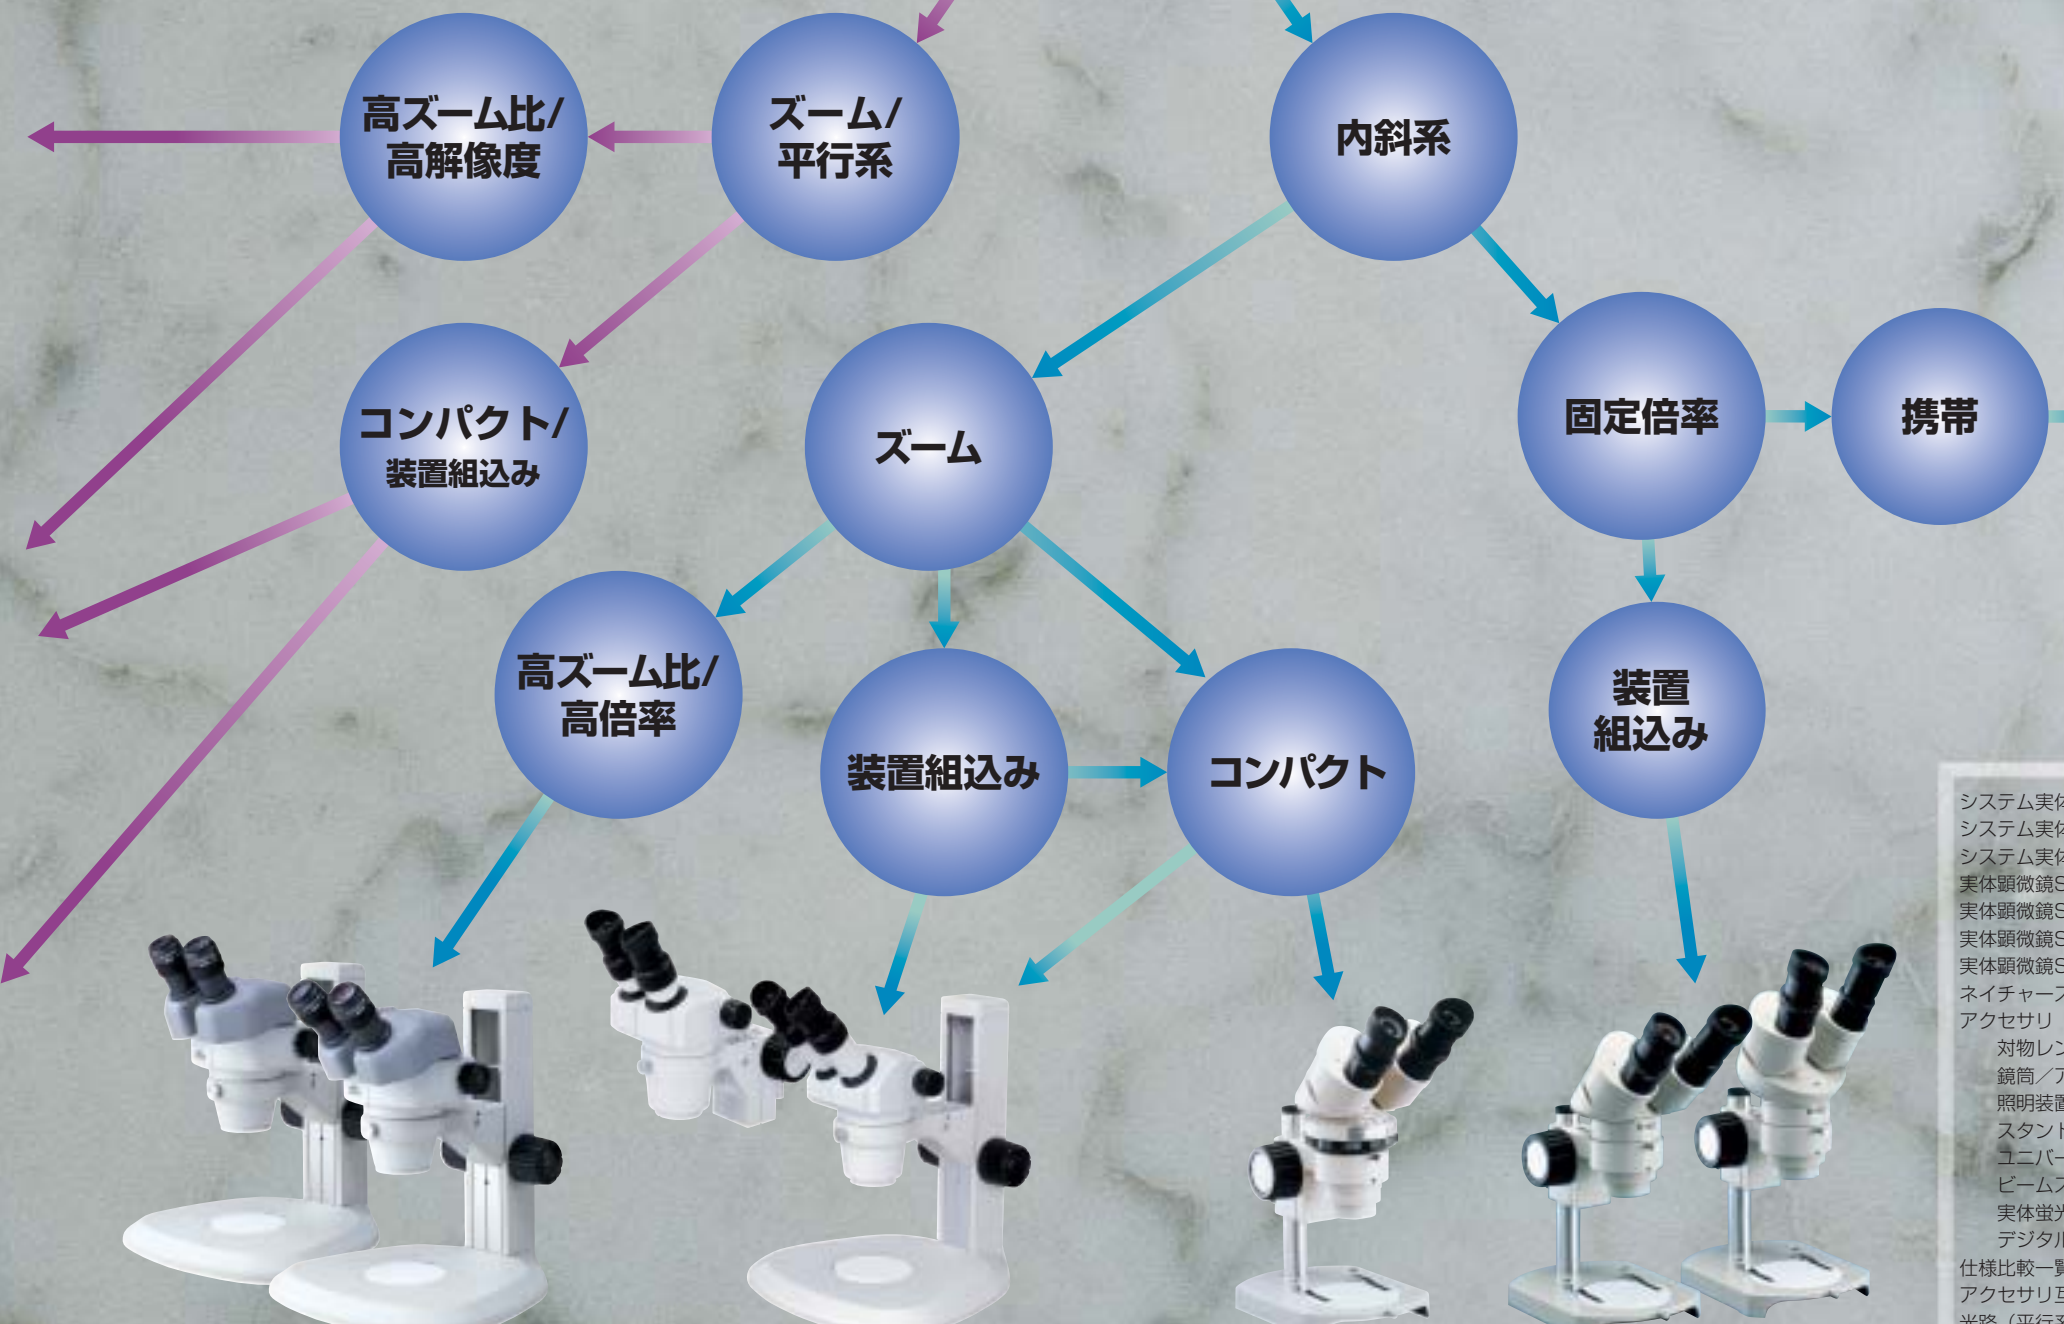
高ズーム比/
高解像度

ズーム/
平行系

内斜系

コンパクト/
装置組込み

ズーム

固定倍率

携帯

高ズーム比/
高倍率

装置組込み

コンパクト

装置
組込み

システム実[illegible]
システム実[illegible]
システム実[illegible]
実体顕微鏡S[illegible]
実体顕微鏡S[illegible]
実体顕微鏡S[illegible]
実体顕微鏡S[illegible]
ネイチャー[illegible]
アクセサリ
対物レン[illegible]
鏡筒／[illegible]
照明装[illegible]
スタン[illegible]
ユニバー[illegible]
ビーム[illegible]
実体蛍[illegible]
デジタ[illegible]
仕様比較一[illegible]
アクセサリ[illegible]
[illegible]